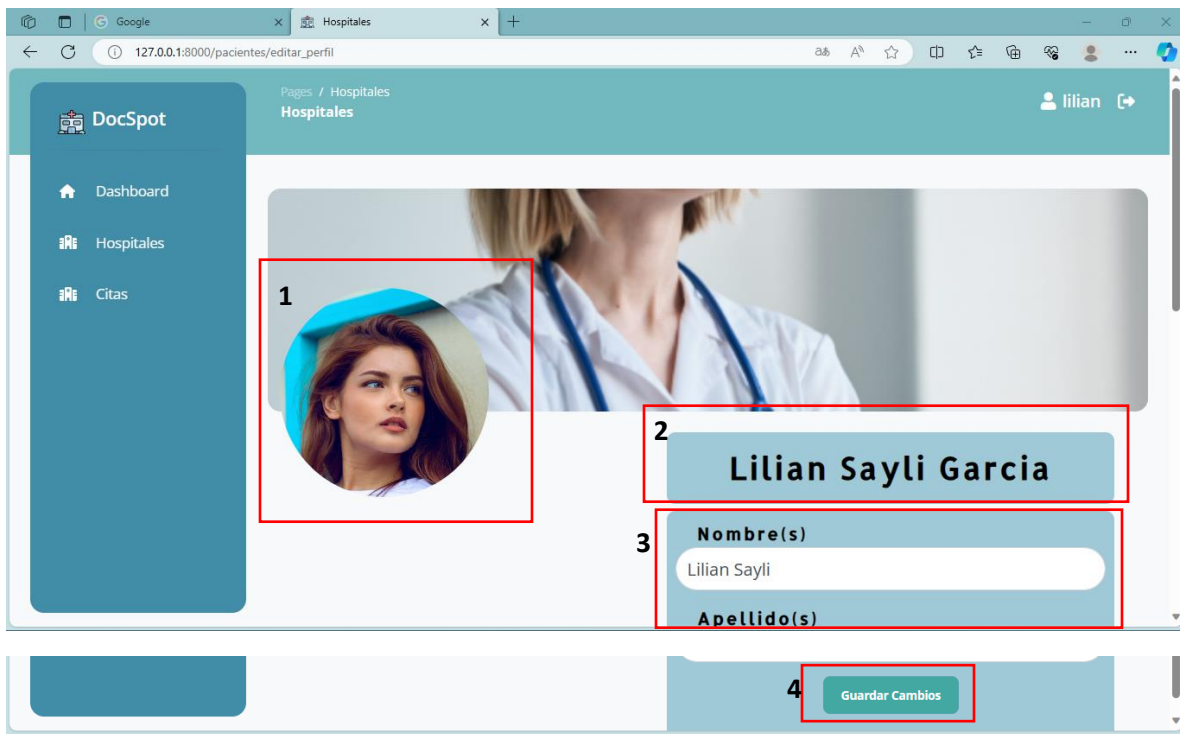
Google
Hospitales
127.0.0.1:8000/pacientes/editar_perfil

DocSpot
Pages / Hospitales
Hospitales
lilian

Dashboard
Hospitales
Citas

1
2
Lilian Sayli Garcia
3
Nombre(s)
Lilian Sayli
Apellido(s)
4
Guardar Cambios